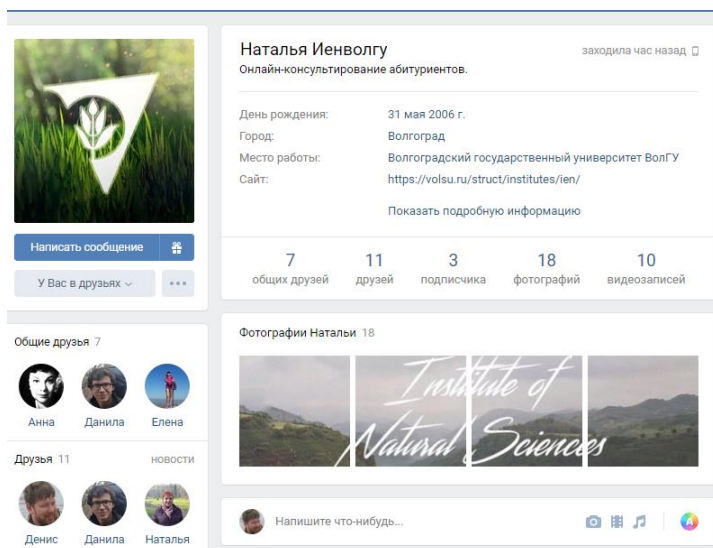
Наталья Иенволгу
заходила час назад
Онлайн-консультирование абитуриентов.

День рождения: 31 мая 2006 г.
Город: Волгоград
Место работы: Волгоградский государственный университет ВолГУ
Сайт: https://volsu.ru/struct/institutes/ien/

Показать подробную информацию

| 7 | 11 | 3 | 18 | 10 |
|---|---|---|---|---|
| общих друзей | друзей | подписчика | фотографий | видеозаписей |

Написать сообщение
У Вас в друзьях

Общие друзья 7
Анна Данила Елена

Друзья 11 новости
Денис Данила Наталья

Фотографии Натальи 18

Institute of Natural Sciences

Напишите что-нибудь...